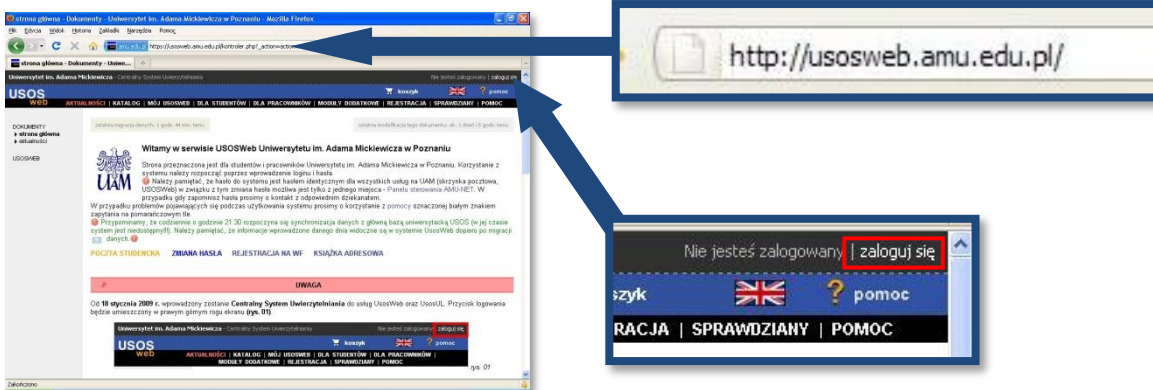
strona główna - Dokumenty - Uniwersytet im. Adama Mickiewicza w Poznaniu - Mozilla Firefox

Plik Edycja Widok Historia Zakładki Narzędzia Pomoc

amu.edu.pl https://usosweb.amu.edu.pl/kontroler.php?_action=actionx

strona główna - Dokumenty - Uniwe...

Uniwersytet im. Adama Mickiewicza - Centralny System Uwierzytelniania

Nie jesteś zalogowany | zaloguj się

USOS web

koszyk pomoc

AKTUALNOŚCI | KATALOG | MÓJ USOSWEB | DLA STUDENTÓW | DLA PRACOWNIKÓW | MODUŁY DODATKOWE | REJESTRACJA | SPRAWDZIANY | POMOC

DOKUMENTY
▸ strona główna
▸ aktualności

USOSWEB

ostatnia migracja danych: 1 godz. 44 min. temu

ostatnia modyfikacja tego dokumentu: ok. 3 dni(-i) 5 godz. temu

Witamy w serwisie USOSWeb Uniwersytetu im. Adama Mickiewicza w Poznaniu

Strona przeznaczona jest dla studentów i pracowników Uniwersytetu im. Adama Mickiewicza w Poznaniu. Korzystanie z systemu należy rozpocząć poprzez wprowadzenie loginu i hasła.
Należy pamiętać, że hasło do systemu jest hasłem identycznym dla wszystkich usług na UAM (skrzynka pocztowa, USOSWeb) w związku z tym zmiana hasła możliwa jest tylko z jednego miejsca - Panelu sterowania AMU-NET. W przypadku gdy zapomnisz hasła prosimy o kontakt z odpowiednim dziekanatem.
W przypadku problemów pojawiających się podczas użytkowania systemu prosimy o korzystanie z pomocy oznaczonej białym znakiem zapytania na pomarańczowym tle.
Przypominamy, że codziennie o godzinie 21:30 rozpoczyna się synchronizacja danych z główną bazą uniwersytecką USOS (w jej czasie system jest niedostępny!!). Należy pamiętać, że informacje wprowadzone danego dnia widoczne są w systemie UsosWeb dopiero po migracji danych.

UAM

POCZTA STUDENCKA   ZMIANA HASŁA   REJESTRACJA NA WF   KSIĄŻKA ADRESOWA

UWAGA

Od 18 stycznia 2009 r. wprowadzony zostanie Centralny System Uwierzytelniania do usług UsosWeb oraz UsosUL. Przycisk logowania będzie umieszczony w prawym górnym rogu ekranu (rys. 01).

Uniwersytet im. Adama Mickiewicza - Centralny System Uwierzytelniania   Nie jesteś zalogowany | zaloguj się

USOS web   koszyk   pomoc

AKTUALNOŚCI | KATALOG | MÓJ USOSWEB | DLA STUDENTÓW | DLA PRACOWNIKÓW | MODUŁY DODATKOWE | REJESTRACJA | SPRAWDZIANY | POMOC

rys. 01

Zakończono

http://usosweb.amu.edu.pl/

Nie jesteś zalogowany | zaloguj się

szyk   pomoc

RACJA | SPRAWDZIANY | POMOC